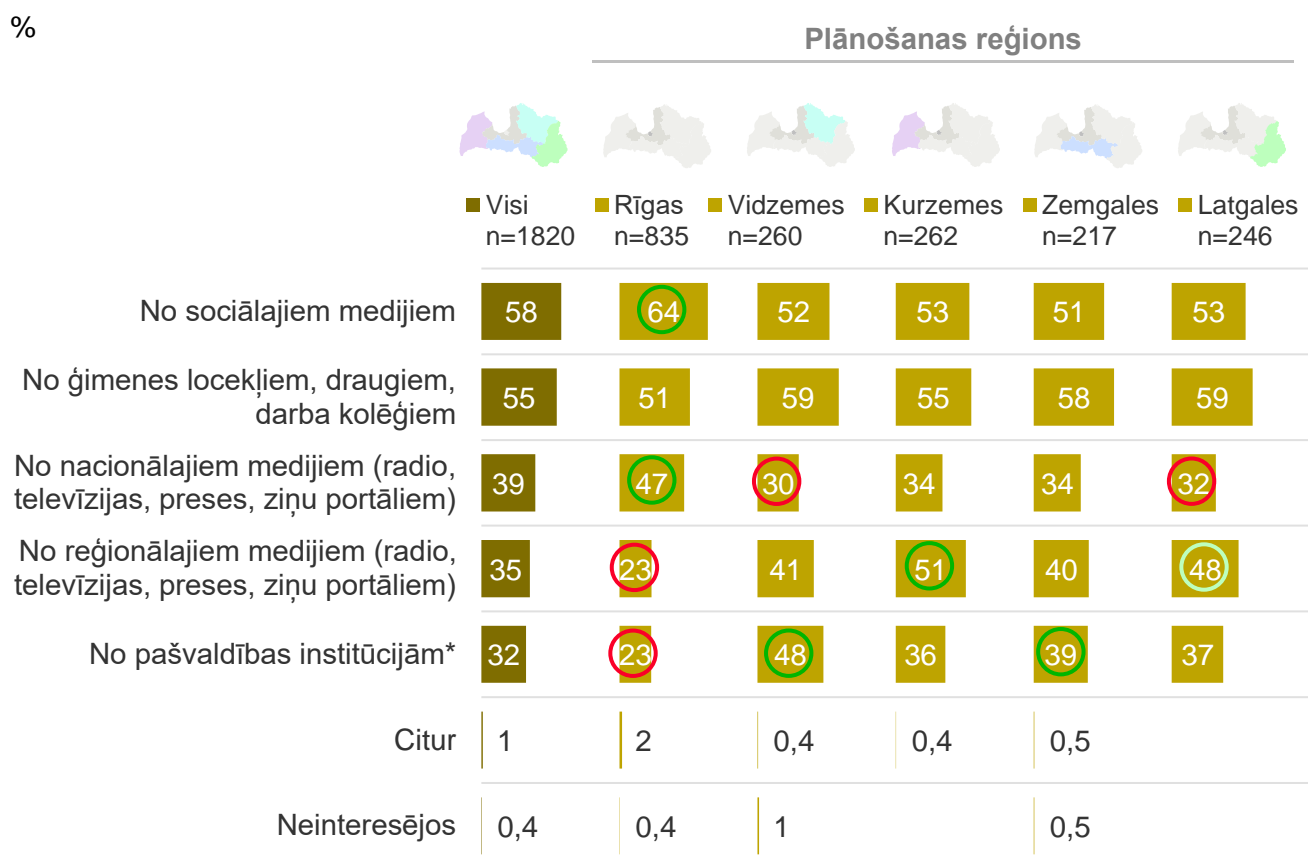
%

Plānošanas reģions

| | Visi n=1820 | Rīgas n=835 | Vidzemes n=260 | Kurzemes n=262 | Zemgales n=217 | Latgales n=246 |
|---|---|---|---|---|---|---|
| No sociālajiem medijiem | 58 | 64 | 52 | 53 | 51 | 53 |
| No ģimenes locekļiem, draugiem, darba kolēģiem | 55 | 51 | 59 | 55 | 58 | 59 |
| No nacionālajiem medijiem (radio, televīzijas, preses, ziņu portāliem) | 39 | 47 | 30 | 34 | 34 | 32 |
| No reģionālajiem medijiem (radio, televīzijas, preses, ziņu portāliem) | 35 | 23 | 41 | 51 | 40 | 48 |
| No pašvaldības institūcijām* | 32 | 23 | 48 | 36 | 39 | 37 |
| Citur | 1 | 2 | 0,4 | 0,4 | 0,5 | |
| Neinteresējos | 0,4 | 0,4 | 1 | | 0,5 | |